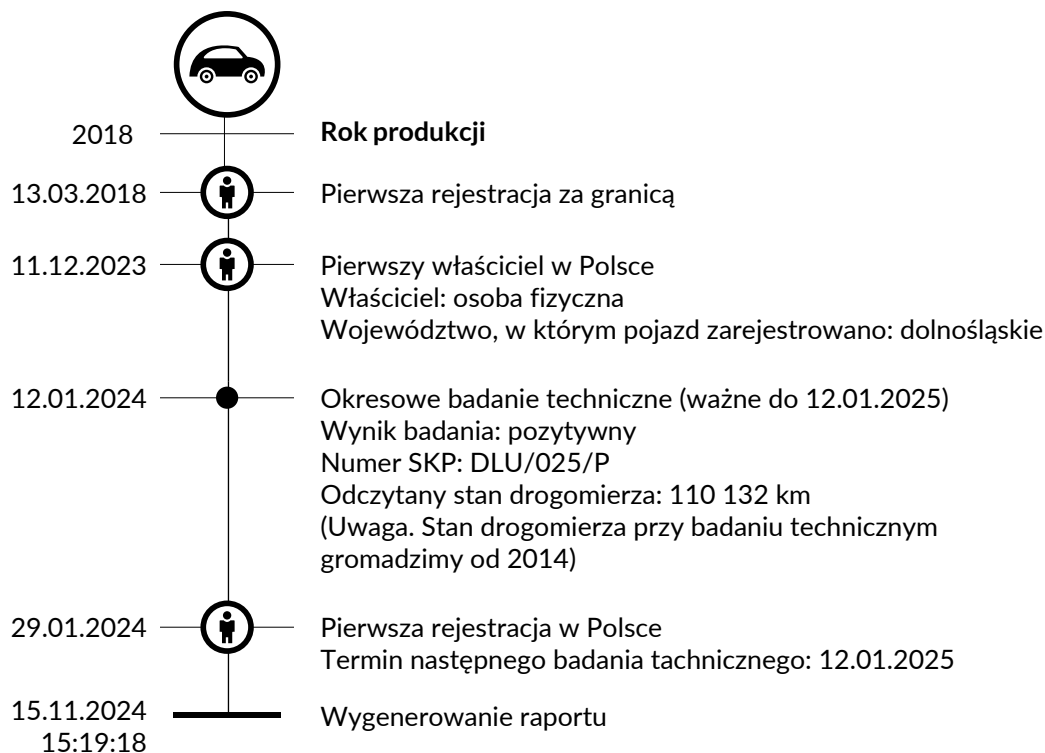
2018
Rok produkcji

13.03.2018
Pierwsza rejestracja za granicą

11.12.2023
Pierwszy właściciel w Polsce
Właściciel: osoba fizyczna
Województwo, w którym pojazd zarejestrowano: dolnośląskie

12.01.2024
Okresowe badanie techniczne (ważne do 12.01.2025)
Wynik badania: pozytywny
Numer SKP: DLU/025/P
Odczytany stan drogomierza: 110 132 km
(Uwaga. Stan drogomierza przy badaniu technicznym gromadzimy od 2014)

29.01.2024
Pierwsza rejestracja w Polsce
Termin następnego badania tachnicznego: 12.01.2025

15.11.2024
15:19:18
Wygenerowanie raportu